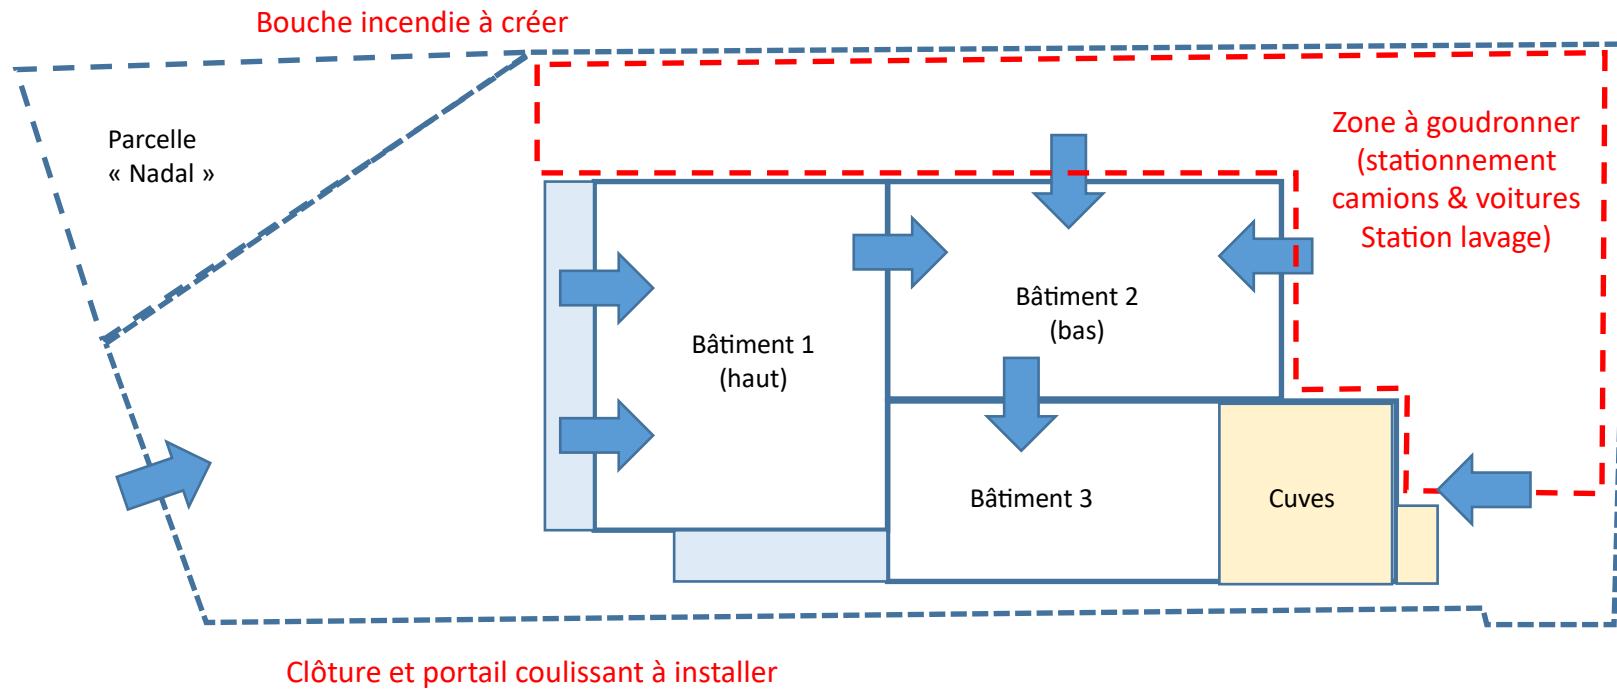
Bouche incendie à créer

Parcelle « Nadal »

Zone à goudronner (stationnement camions & voitures Station lavage)

Bâtiment 2 (bas)

Bâtiment 1 (haut)

Bâtiment 3

Cuves

Clôture et portail coulissant à installer